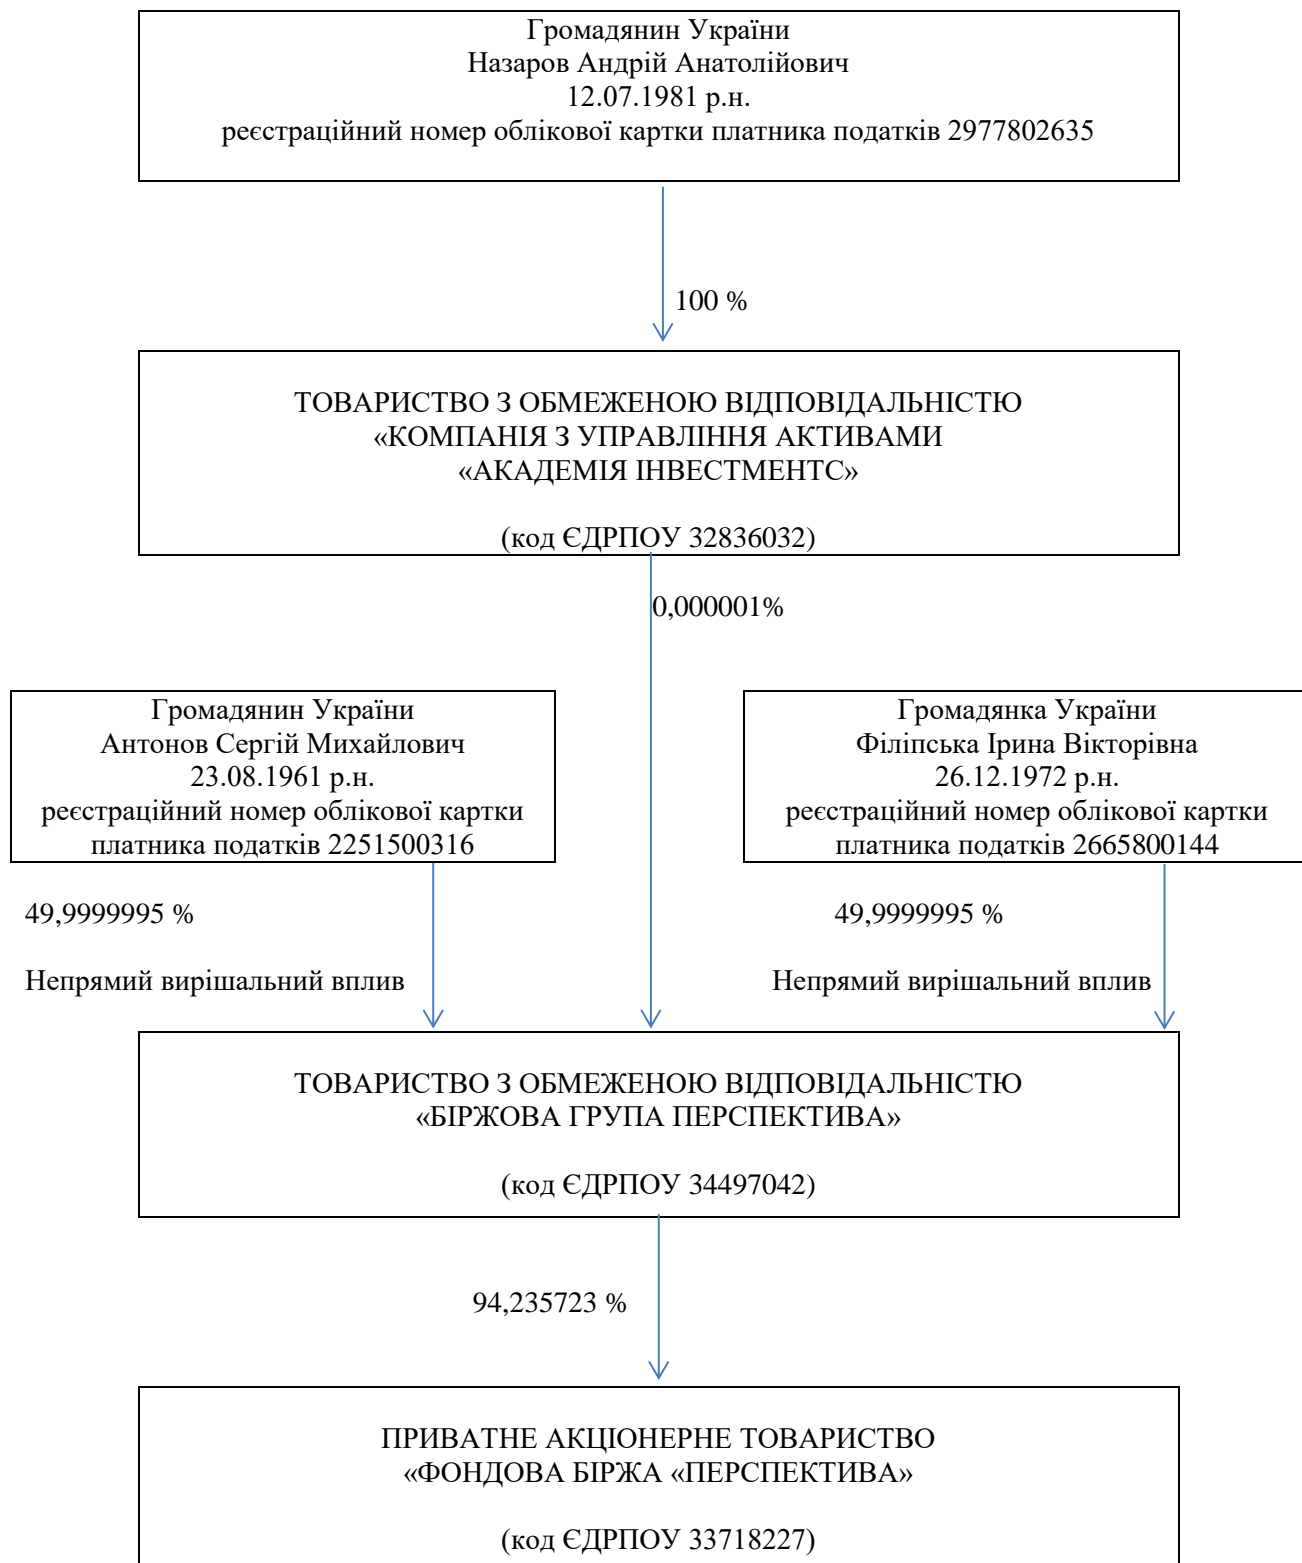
Громадянин України
Назаров Андрій Анатолійович
12.07.1981 р.н.
реєстраційний номер облікової картки платника податків 2977802635

100 %

ТОВАРИСТВО З ОБМЕЖЕНОЮ ВІДПОВІДАЛЬНІСТЮ
«КОМПАНІЯ З УПРАВЛІННЯ АКТИВАМИ
«АКАДЕМІЯ ІНВЕСТМЕНТС»

(код ЄДРПОУ 32836032)

0,000001%

Громадянин України
Антонов Сергій Михайлович
23.08.1961 р.н.
реєстраційний номер облікової картки платника податків 2251500316

Громадянка України
Філіпська Ірина Вікторівна
26.12.1972 р.н.
реєстраційний номер облікової картки платника податків 2665800144

49,9999995 %

Непрямий вирішальний вплив

49,9999995 %

Непрямий вирішальний вплив

ТОВАРИСТВО З ОБМЕЖЕНОЮ ВІДПОВІДАЛЬНІСТЮ
«БІРЖОВА ГРУПА ПЕРСПЕКТИВА»

(код ЄДРПОУ 34497042)

94,235723 %

ПРИВАТНЕ АКЦІОНЕРНЕ ТОВАРИСТВО
«ФОНДОВА БІРЖА «ПЕРСПЕКТИВА»

(код ЄДРПОУ 33718227)